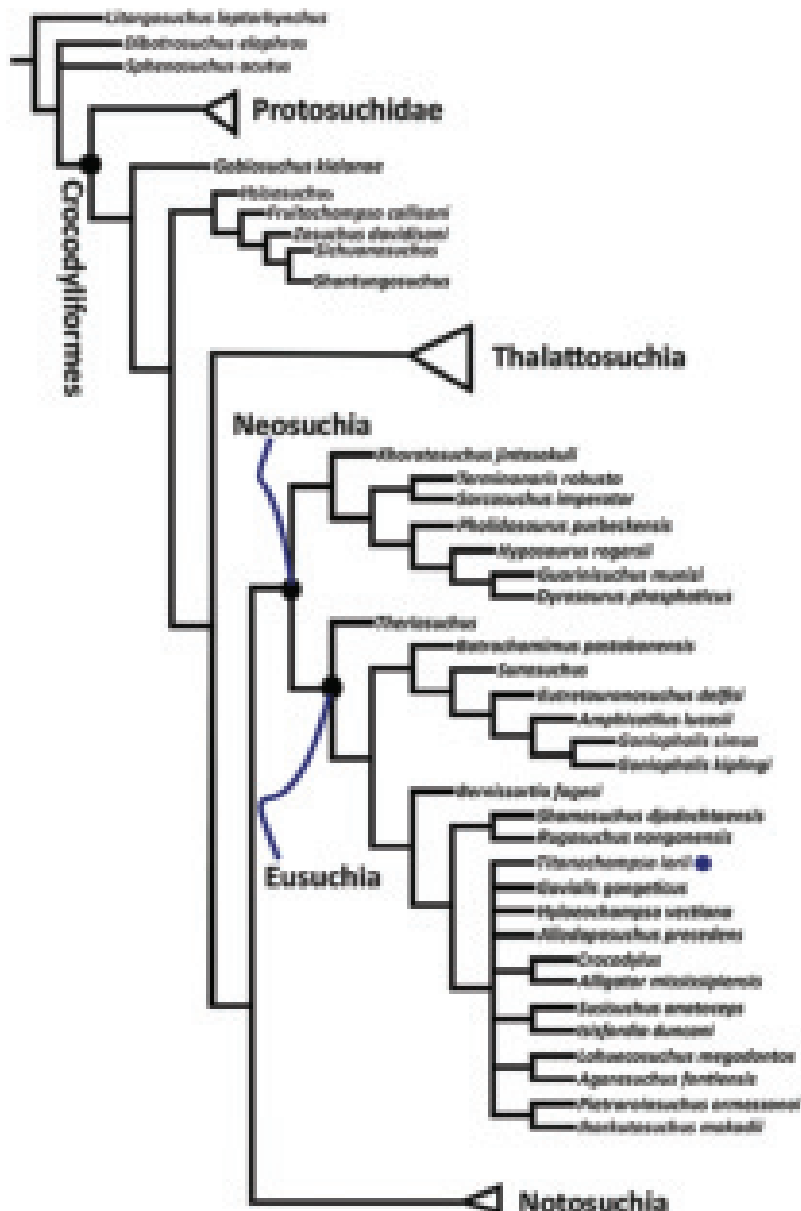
Litargosuchus leptorhynchus
Dibothrosuchus elaphros
Sphenosuchus acutus
Protosuchidae
Crocodyliformes
Gobiosuchus kielanae
Hsisosuchus
Fruitachampsa callisoni
Zosuchus davidsoni
Sichuanosuchus
Shantungosuchus
Thalattosuchia
Neosuchia
Elosaurus
Terminonaris robusta
Sarcosuchus imperator
Pholidosaurus purbeckensis
Hyposaurus rogersii
Guarinisuchus munizi
Dyrosaurus phosphaticus
Theriosuchus
Batrachomimus pastosbonensis
Susisuchus
Isisfordia duncani
Amphicotylus lucasii
Goniopholis simus
Goniopholis kiplingi
Bernissartia fagesii
Shamosuchus djadochtaensis
Paralligator gradilifrons
Tilarochampsa lorii
Gavialis gangeticus
Hylaeochampsa vectiana
Allodaposuchus precedens
Crocodylus
Alligator mississippiensis
Susisuchus anatoceps
Isisfordia duncani
Lohuecosuchus megadontos
Agaresuchus fontisensis
Pietraroiasuchus ormezzanoi
Portugalosuchus azenhae
Eusuchia
Notosuchia